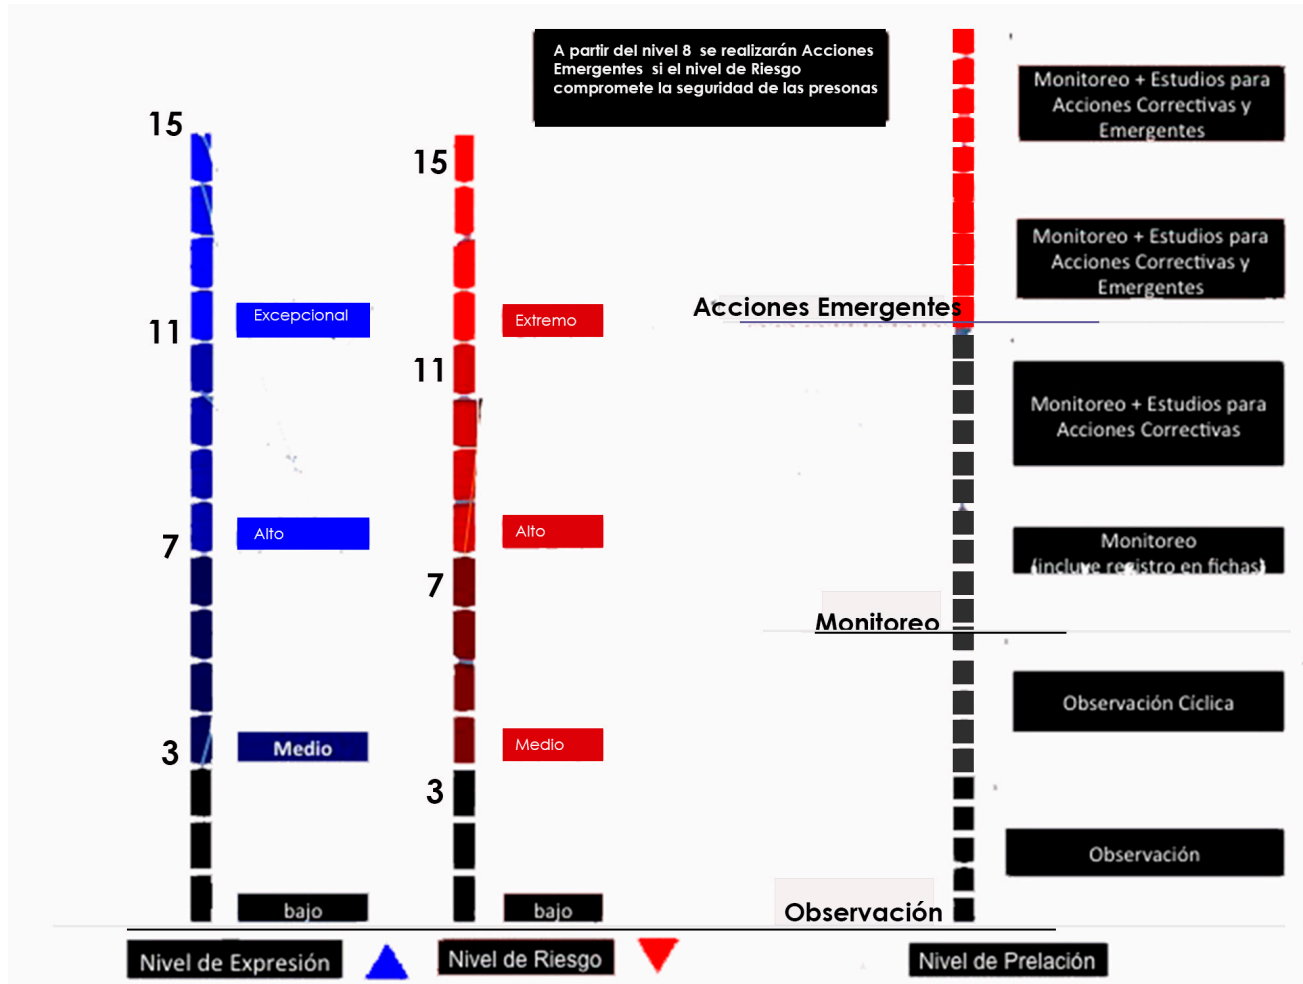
A partir del nivel 8 se realizarán Acciones Emergentes si el nivel de Riesgo compromete la seguridad de las presonas

15

Excepcional

11

Alto

7

Medio

3

bajo

15

Extremo

11

Alto

7

Medio

3

bajo

Monitoreo + Estudios para Acciones Correctivas y Emergentes

Monitoreo + Estudios para Acciones Correctivas y Emergentes

Acciones Emergentes

Monitoreo + Estudios para Acciones Correctivas

Monitoreo (incluye registro en fichas)

Monitoreo

Observación Cíclica

Observación

Observación

Nivel de Expresión

Nivel de Riesgo

Nivel de Prelación